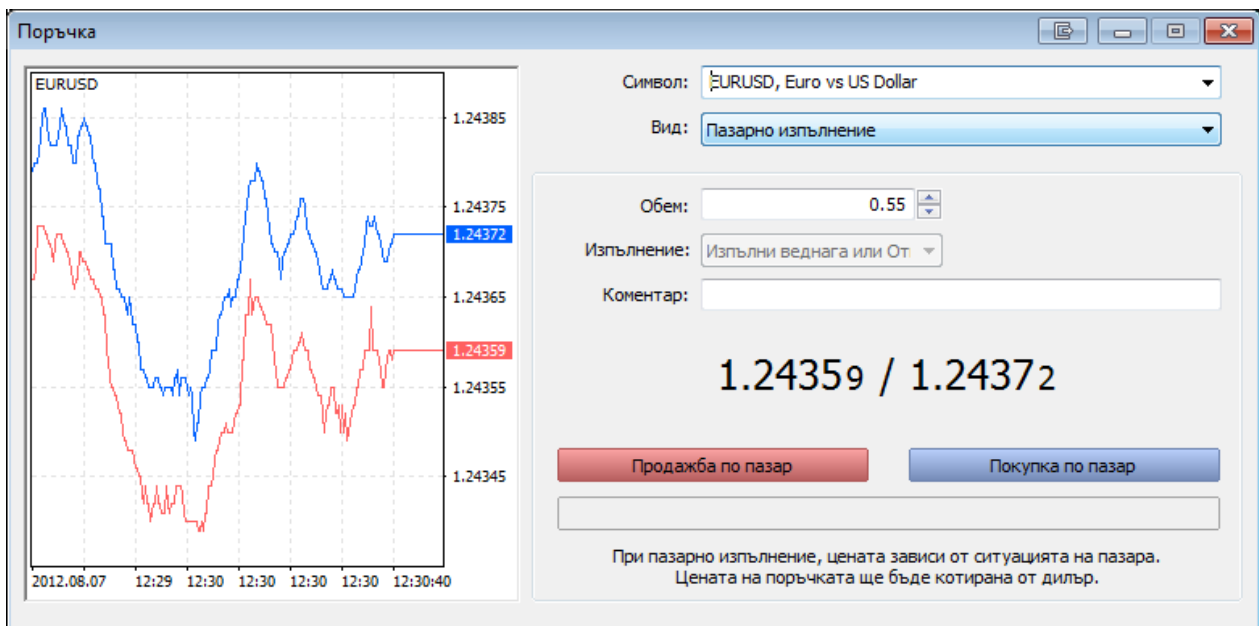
Поръчка

EURUSD

1.24385
1.24375
1.24372
1.24365
1.24359
1.24355
1.24345

2012.08.07 12:29 12:30 12:30 12:30 12:30 12:30:40

Символ: EURUSD, Euro vs US Dollar
Вид: Пазарно изпълнение

Обем: 0.55
Изпълнение: Изпълни веднага или От
Коментар:

1.24359 / 1.24372

Продажба по пазар
Покупка по пазар

При пазарно изпълнение, цената зависи от ситуацията на пазара.
Цената на поръчката ще бъде котирана от дилър.